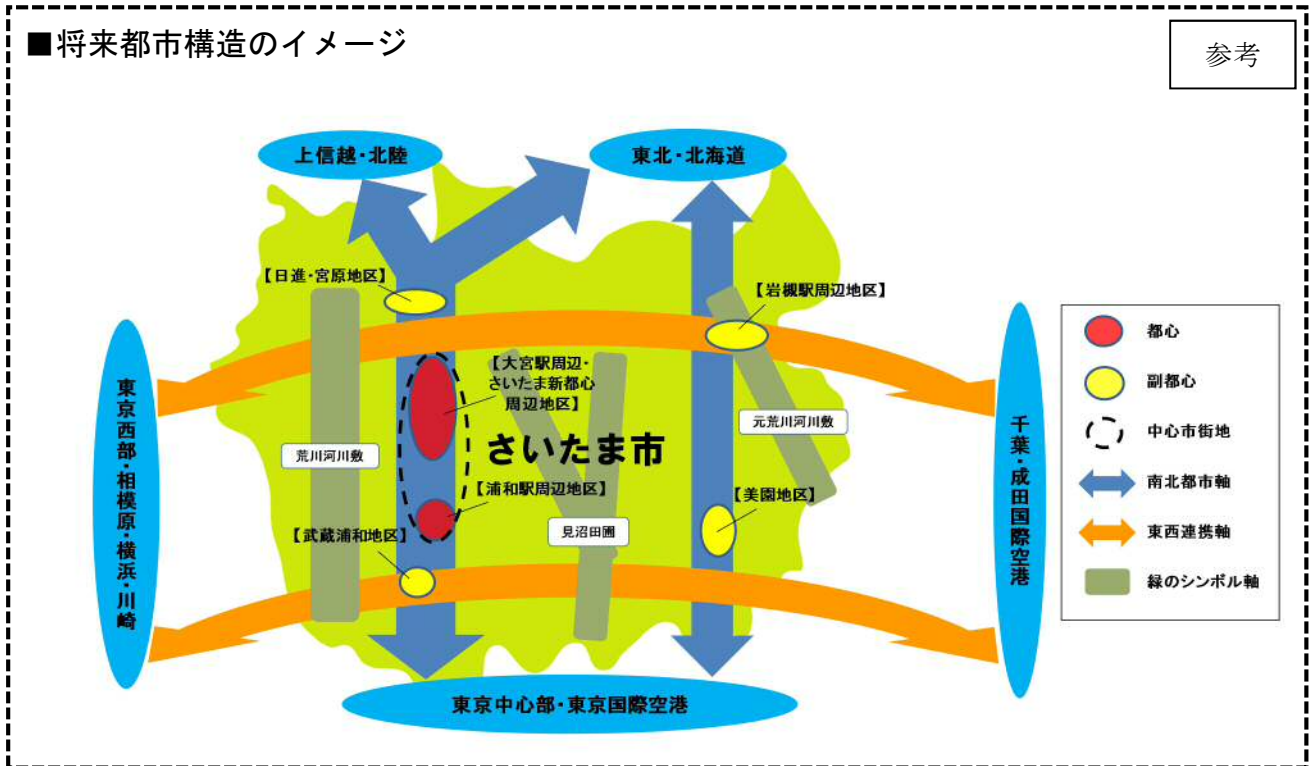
■将来都市構造のイメージ

参考

上信越・北陸

東北・北海道

【日進・宮原地区】

【岩槻駅周辺地区】

東京西部・相模原・横浜・川崎

【大宮駅周辺・さいたま新都心周辺地区】

さいたま市

荒川河川敷

元荒川河川敷

千葉・成田国際空港

【浦和駅周辺地区】

【美園地区】

【武蔵浦和地区】

見沼田圃

東京中心部・東京国際空港

都心

副都心

中心市街地

南北都市軸

東西連携軸

緑のシンボル軸